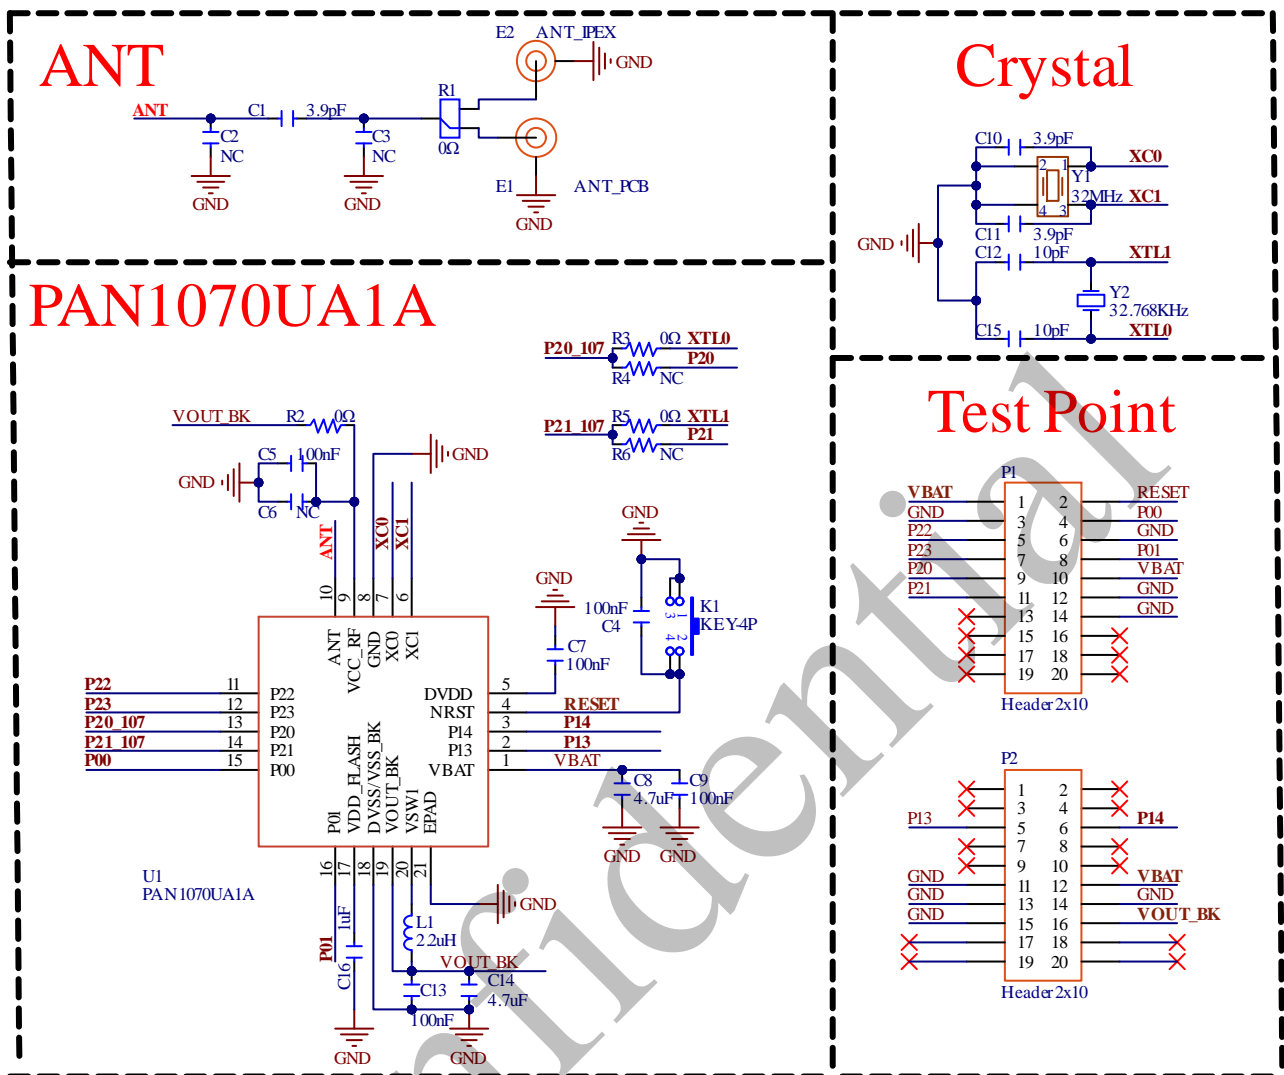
ANT

E2 ANT_IPEX
GND
ANT C1 3.9pF R1
C2 C3 0Ω
NC NC
GND GND E1 ANT_PCB
GND

Crystal

C10 3.9pF
XC0
2 1
Y1
GND 32MHz XC1
4 3
C11 3.9pF
C12 10pF XTL1
Y2
32.768KHz
C15 10pF XTL0

PAN1070UA1A

P20_107 R3 0Ω XTL0
P20
R4 NC
P21_107 R5 0Ω XTL1
P21
R6 NC

VOUT_BK R2 0Ω
GND
C5 100nF
GND
C6 NC
ANT XC0 XC1
10 9 8 7 6
GND
GND
100nF K1
C4 KEY4P
C7
100nF
ANT VCC_RF GND XC0 XC1
DVDD 5
NRST 4 RESET
P22 11 P22 PI4 3 P14
P23 12 P23 PI3 2 P13
P20_107 13 P20 VBAT 1 VBAT
P21_107 14 P21
P00 15 P00 C8 C9
4.7uF 100nF
P01 VDD_FLASH DVSS/VSS_BK VOUT_BK VSW1 EPAD
GND GND
U1 16 17 18 19 20 21
PAN1070UA1A GND
1uF L1
P01 2.2uH
C16 VOUT_BK
C13 C14
4.7uF
100nF
GND GND

Test Point

P1
VBAT 1 2 RESET
GND 3 4 P00
P22 5 6 GND
P23 7 8 P01
P20 9 10 VBAT
P21 11 12 GND
13 14 GND
15 16
17 18
19 20
Header 2x10

P2
1 2
3 4
P13 5 6 P14
7 8
9 10
GND 11 12 VBAT
GND 13 14 GND
GND 15 16 VOUT_BK
17 18
19 20
Header 2x10

Confidential